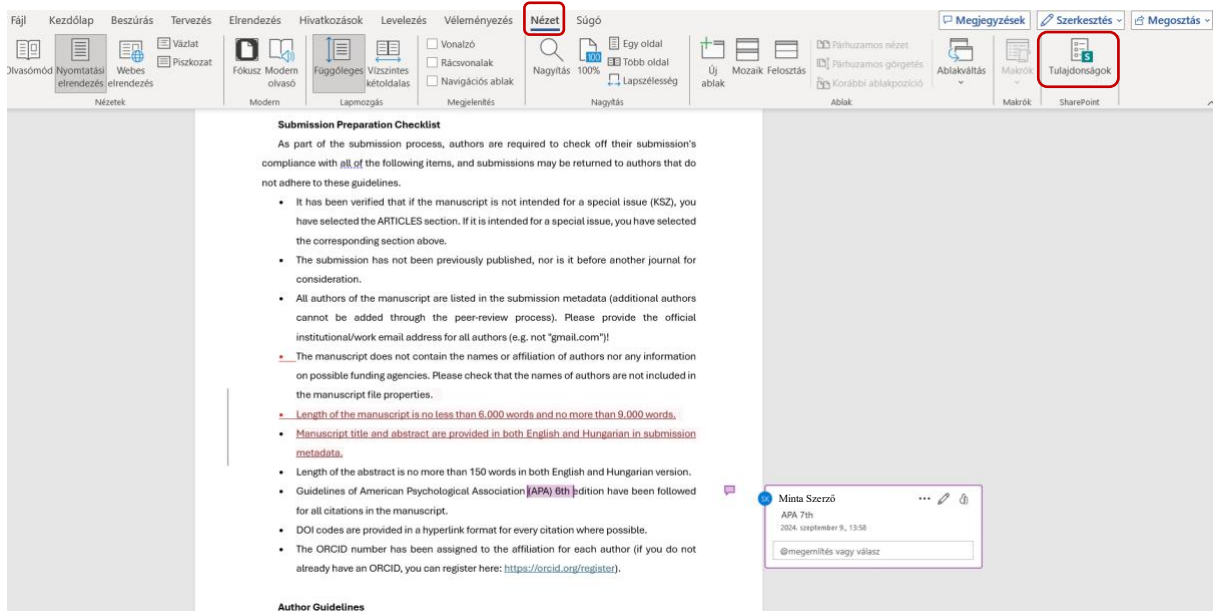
Fájl Kezdőlap Beszúrás Tervezés Elrendezés Hivatkozások Levelezés Véleményezés Nézet Súgó

Megjegyzések Szerkesztés Megosztás

Olvasómód Nyomtatási elrendezés Webes elrendezés Vázlat Piszkozat
Nézetek

Fókusz Modern olvasó
Modern

Függőleges Vízszintes kétoldalas
Lapmozgás

Vonalzó Rácsvonalak Navigációs ablak
Megjelenítés

Nagyítás 100% Egy oldal Több oldal Lapszélesség
Nagyítás

Új ablak Mozaik Felosztás Párhuzamos nézet Párhuzamos görgetés Korábbi ablakpozíció Ablakváltás
Ablak

Makrók
Makrók

Tulajdonságok
SharePoint

Submission Preparation Checklist

As part of the submission process, authors are required to check off their submission's compliance with all of the following items, and submissions may be returned to authors that do not adhere to these guidelines.

• It has been verified that if the manuscript is not intended for a special issue (KSZ), you have selected the ARTICLES section. If it is intended for a special issue, you have selected the corresponding section above.
• The submission has not been previously published, nor is it before another journal for consideration.
• All authors of the manuscript are listed in the submission metadata (additional authors cannot be added through the peer-review process). Please provide the official institutional/work email address for all authors (e.g. not "gmail.com")!
• The manuscript does not contain the names or affiliation of authors nor any information on possible funding agencies. Please check that the names of authors are not included in the manuscript file properties.
• Length of the manuscript is no less than 6.000 words and no more than 9.000 words.
• Manuscript title and abstract are provided in both English and Hungarian in submission metadata.
• Length of the abstract is no more than 150 words in both English and Hungarian version.
• Guidelines of American Psychological Association (APA) 6th edition have been followed for all citations in the manuscript.
• DOI codes are provided in a hyperlink format for every citation where possible.
• The ORCID number has been assigned to the affiliation for each author (if you do not already have an ORCID, you can register here: https://orcid.org/register).

Author Guidelines

SK Minta Szerző
APA 7th
2024. szeptember 9., 13:58
@megemlítés vagy válasz